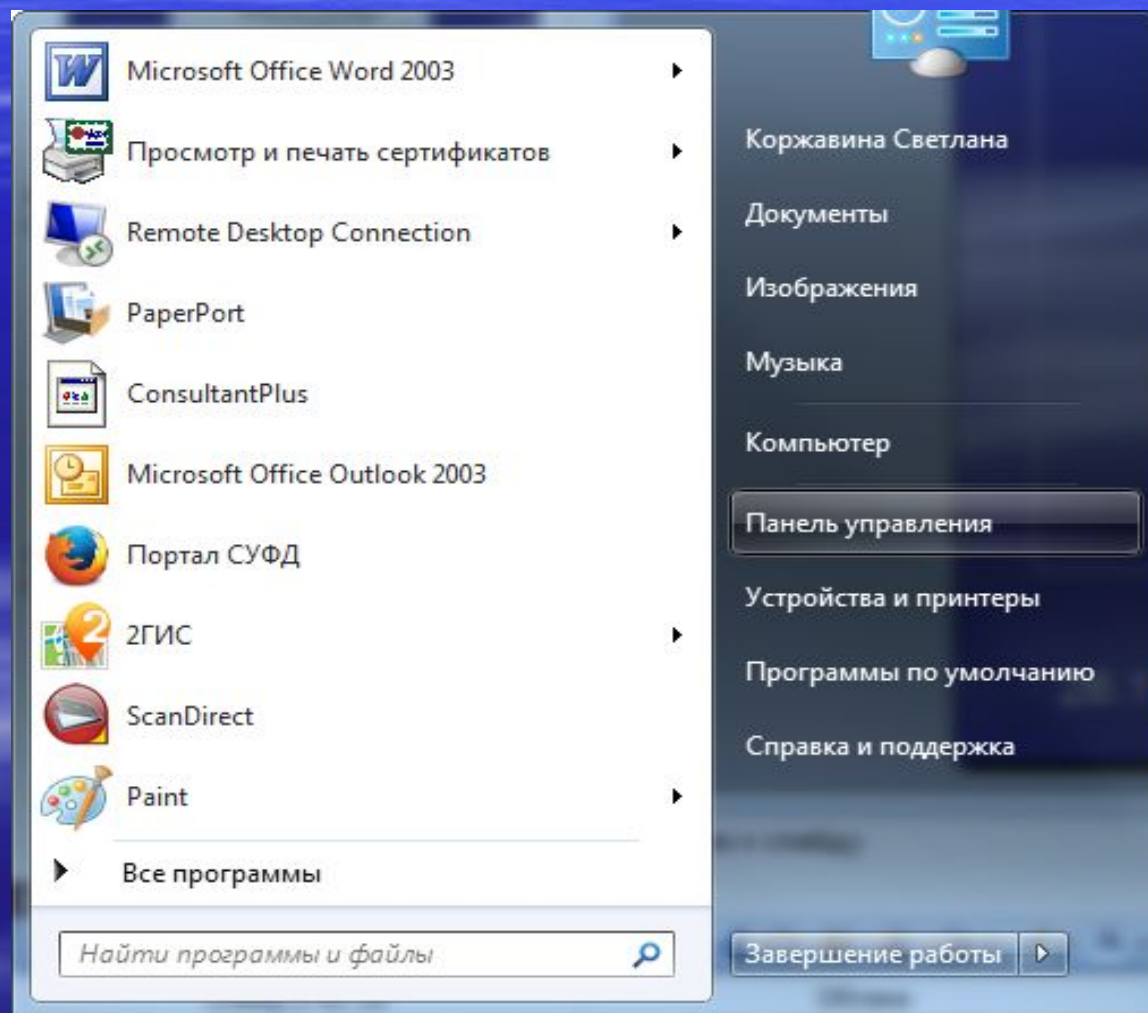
Microsoft Office Word 2003
Просмотр и печать сертификатов
Remote Desktop Connection
PaperPort
ConsultantPlus
Microsoft Office Outlook 2003
Портал СУФД
2ГИС
ScanDirect
Paint
Все программы
Найти программы и файлы

Коржавина Светлана
Документы
Изображения
Музыка
Компьютер
Панель управления
Устройства и принтеры
Программы по умолчанию
Справка и поддержка
Завершение работы